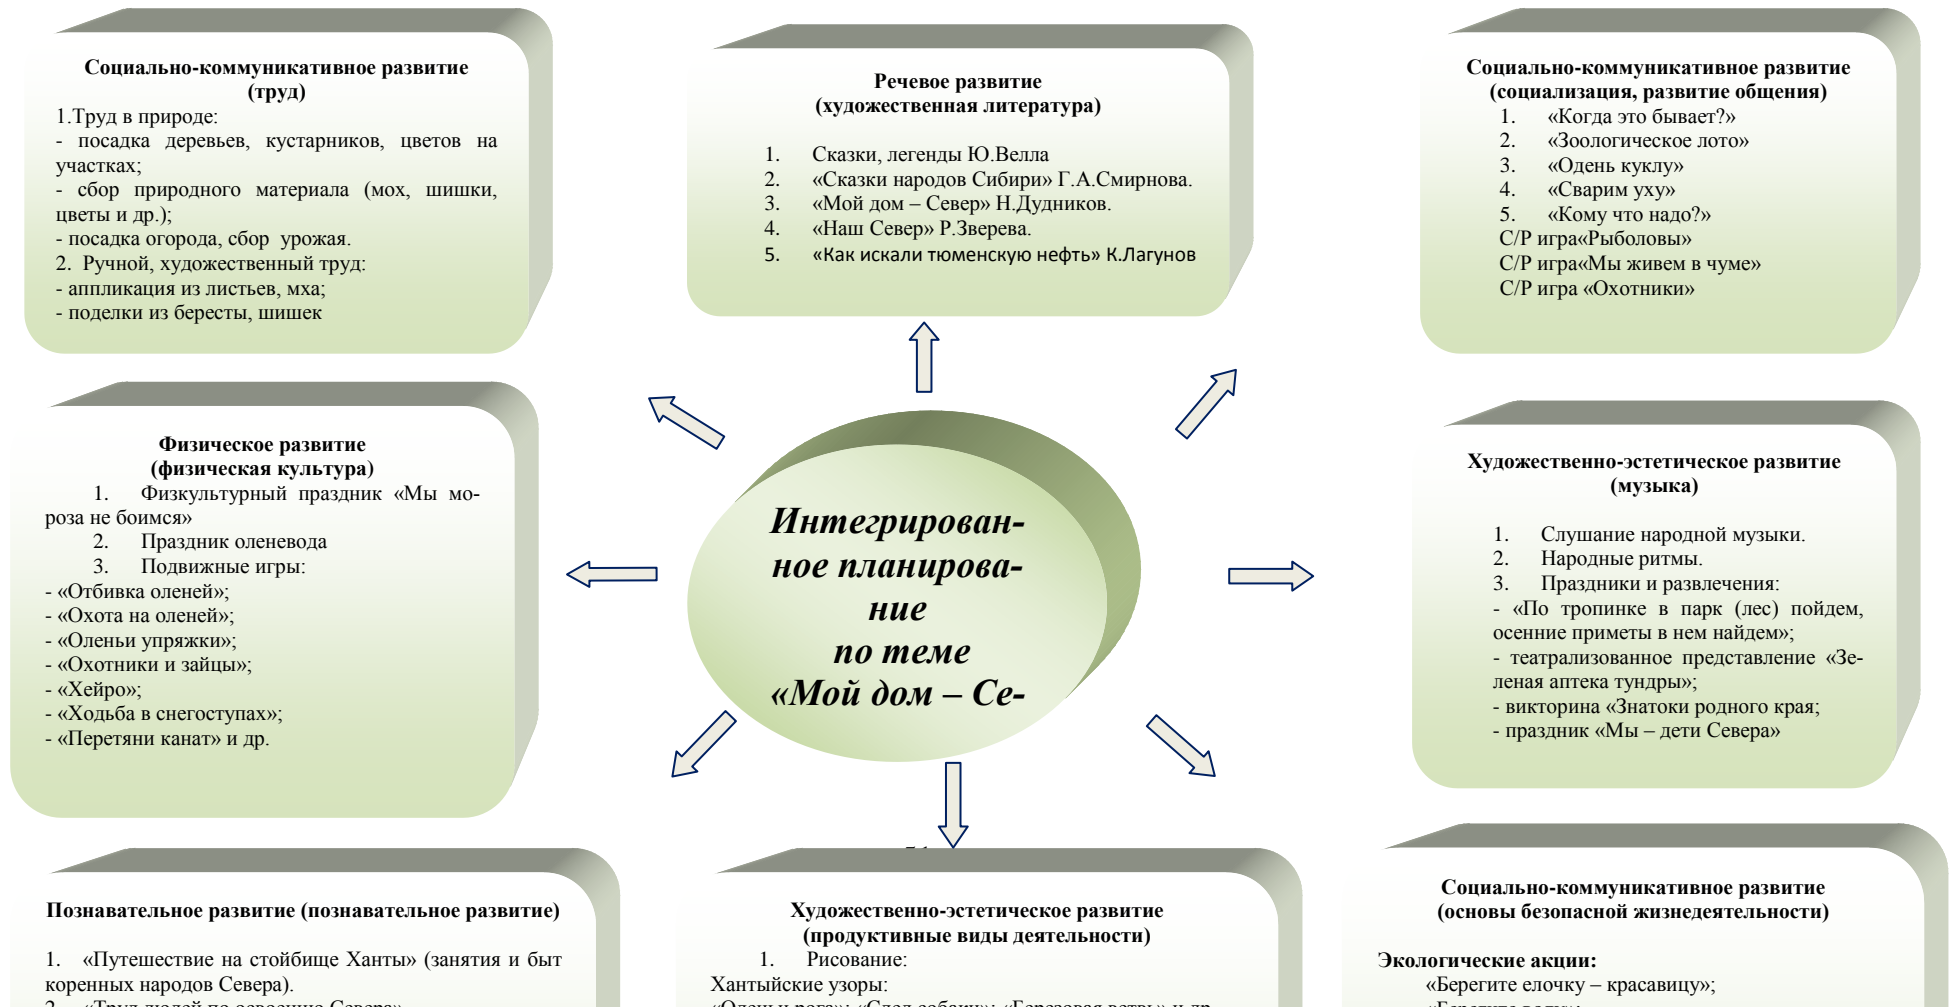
Социально-коммуникативное развитие
(труд)
1.Труд в природе:
- посадка деревьев, кустарников, цветов на участках;
- сбор природного материала (мох, шишки, цветы и др.);
- посадка огорода, сбор урожая.
2. Ручной, художественный труд:
- аппликация из листьев, мха;
- поделки из бересты, шишек

Речевое развитие
(художественная литература)
1. Сказки, легенды Ю.Велла
2. «Сказки народов Сибири» Г.А.Смирнова.
3. «Мой дом – Север» Н.Дудников.
4. «Наш Север» Р.Зверева.
5. «Как искали тюменскую нефть» К.Лагунов

Социально-коммуникативное развитие
(социализация, развитие общения)
1. «Когда это бывает?»
2. «Зоологическое лото»
3. «Одень куклу»
4. «Сварим уху»
5. «Кому что надо?»
С/Р игра«Рыболовы»
С/Р игра«Мы живем в чуме»
С/Р игра «Охотники»

Физическое развитие
(физическая культура)
1. Физкультурный праздник «Мы мороза не боимся»
2. Праздник оленевода
3. Подвижные игры:
- «Отбивка оленей»;
- «Охота на оленей»;
- «Оленьи упряжки»;
- «Охотники и зайцы»;
- «Хейро»;
- «Ходьба в снегоступах»;
- «Перетяни канат» и др.

Интегрированное планирование
по теме
«Мой дом – Се-

Художественно-эстетическое развитие
(музыка)
1. Слушание народной музыки.
2. Народные ритмы.
3. Праздники и развлечения:
- «По тропинке в парк (лес) пойдем, осенние приметы в нем найдем»;
- театрализованное представление «Зеленая аптека тундры»;
- викторина «Знатоки родного края;
- праздник «Мы – дети Севера»

Познавательное развитие (познавательное развитие)
1. «Путешествие на стойбище Ханты» (занятия и быт коренных народов Севера).
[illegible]

Художественно-эстетическое развитие
(продуктивные виды деятельности)
1. Рисование:
Хантыйские узоры:
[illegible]

Социально-коммуникативное развитие
(основы безопасной жизнедеятельности)
Экологические акции:
«Берегите елочку – красавицу»;
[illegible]